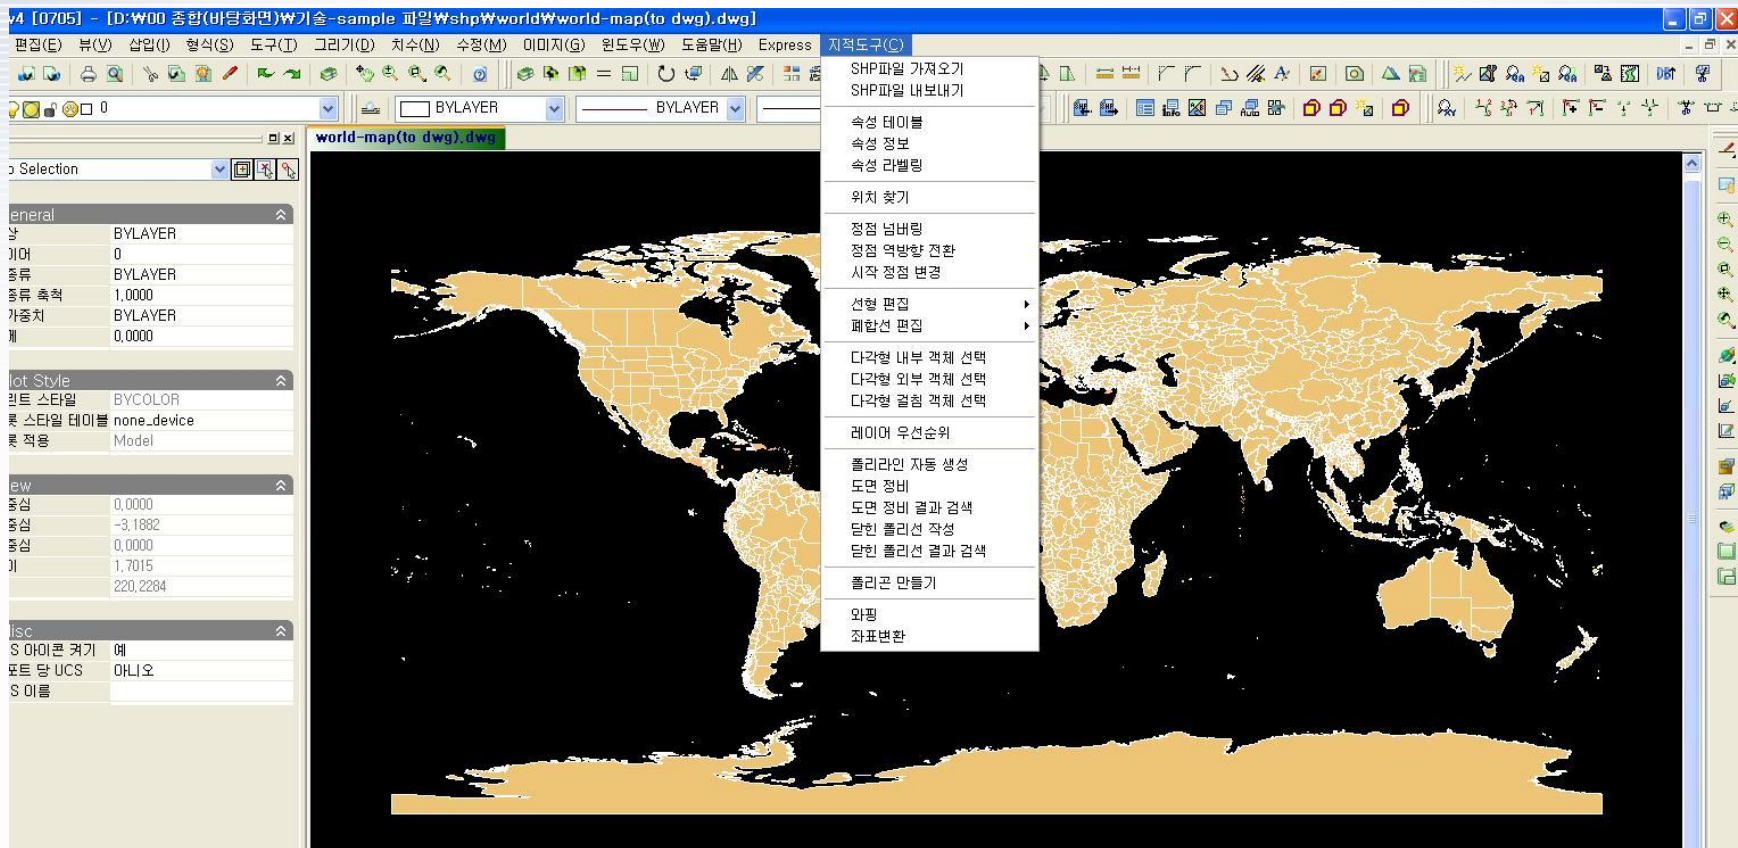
v4 [0705] - [D:₩00 종합(바탕화면)₩기술-sample 파일₩shp₩world₩world-map(to dwg).dwg]

편집(E) 뷰(V) 삽입(I) 형식(S) 도구(T) 그리기(D) 치수(N) 수정(M) 이미지(G) 윈도우(W) 도움말(H) Express 지적도구(C)

0

BYLAYER

BYLAYER

Selection

world-map(to dwg).dwg

eneral

| | |
|---|---|
| 상 | BYLAYER |
| 이어 | 0 |
| 종류 | BYLAYER |
| 종류 축척 | 1.0000 |
| 가중치 | BYLAYER |
| 께 | 0.0000 |

lot Style

| | |
|---|---|
| 린트 스타일 | BYCOLOR |
| 롯 스타일 테이블 | none_device |
| 롯 적용 | Model |

ew

| | |
|---|---|
| 중심 | 0.0000 |
| 중심 | -3.1882 |
| 중심 | 0.0000 |
| 이 | 1.7015 |
| | 220.2284 |

isc

| | |
|---|---|
| S 아이콘 켜기 | 예 |
| 포트 당 UCS | 아니오 |
| S 이름 | |

SHP파일 가져오기
SHP파일 내보내기

속성 테이블
속성 정보
속성 라벨링

위치 찾기

정점 넘버링
정점 역방향 전환
시작 정점 변경

선형 편집
폐합선 편집

다각형 내부 객체 선택
다각형 외부 객체 선택
다각형 걸침 객체 선택

레이어 우선순위

폴리라인 자동 생성
도면 정비
도면 정비 결과 검색
닫힌 폴리선 작성
닫힌 폴리선 결과 검색

폴리곤 만들기

와핑
좌표변환